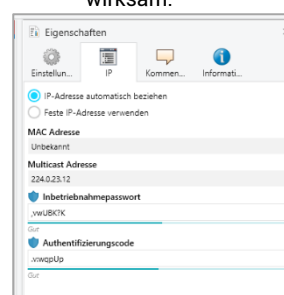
wirksam.

Eigenschaften

Einstellun... IP Kommen... Informati...

IP-Adresse automatisch beziehen

Feste IP-Adresse verwenden

MAC Adresse

Unbekannt

Multicast Adresse

224.0.23.12

Inbetriebnahmepasswort

.vwUBK7K

Gut

Authentifizierungscode

.vvwqpUp

Gut